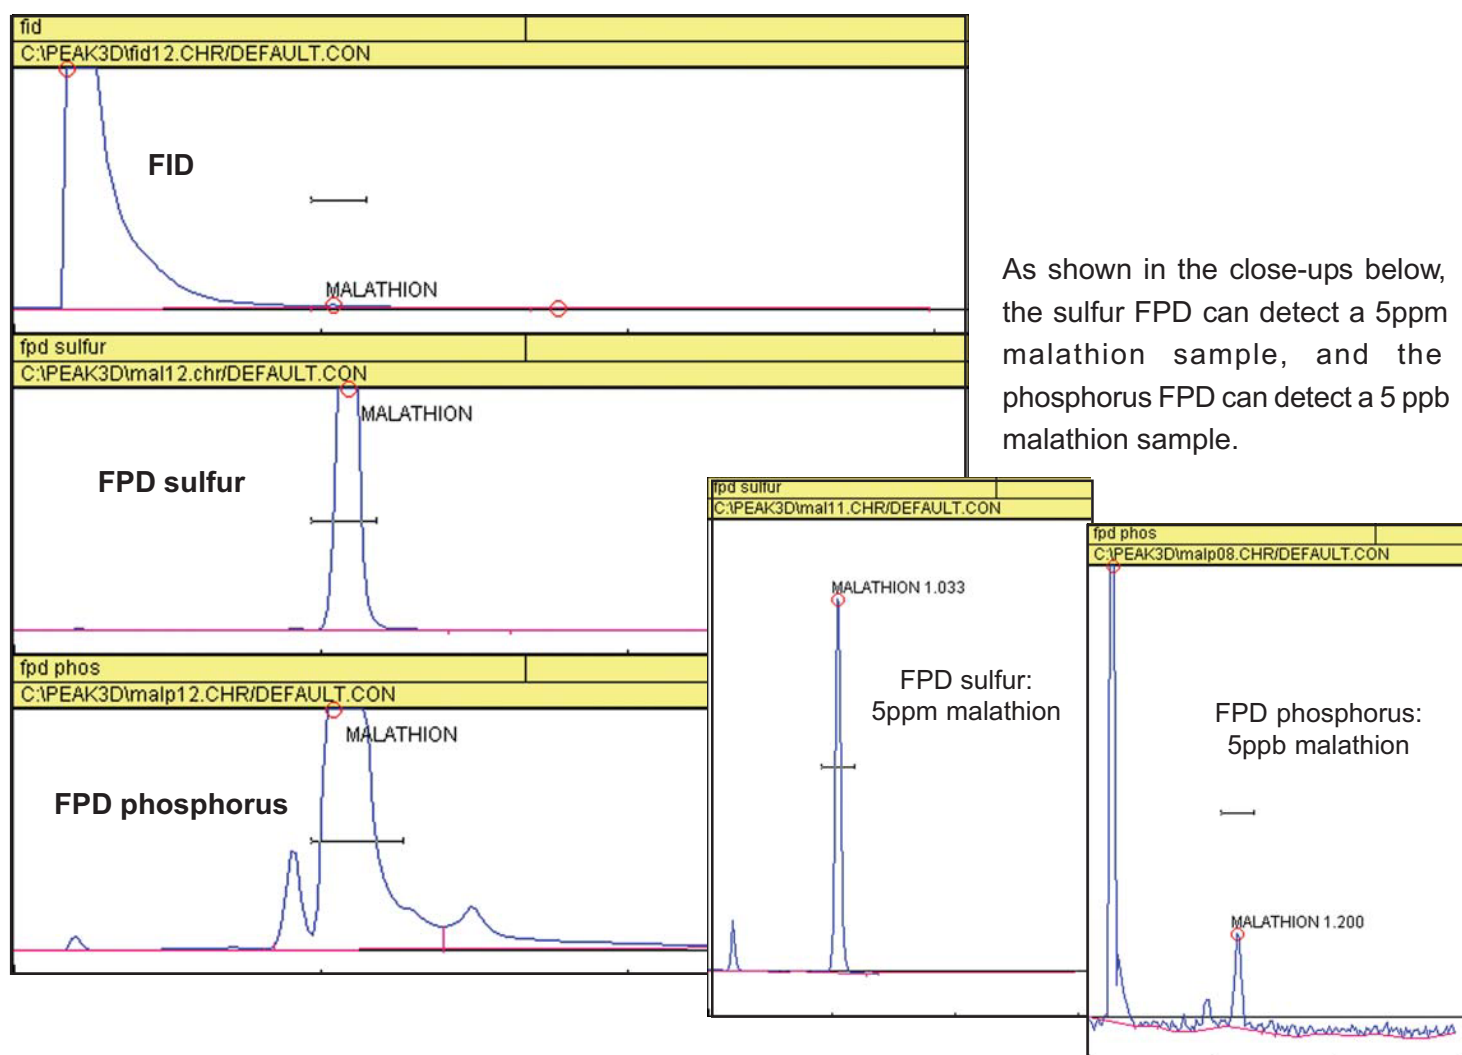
fid
C:\PEAK3D\fid12.CHR/DEFAULT.CON

FID

MALATHION

fpd sulfur
C:\PEAK3D\mal12.chr/DEFAULT.CON

MALATHION

FPD sulfur

fpd phos
C:\PEAK3D\malp12.CHR/DEFAULT.CON

MALATHION

FPD phosphorus

As shown in the close-ups below, the sulfur FPD can detect a 5ppm malathion sample, and the phosphorus FPD can detect a 5 ppb malathion sample.

fpd sulfur
C:\PEAK3D\mal11.CHR/DEFAULT.CON

MALATHION 1.033

FPD sulfur:
5ppm malathion

fpd phos
C:\PEAK3D\malp08.CHR/DEFAULT.CON

FPD phosphorus:
5ppb malathion

MALATHION 1.200